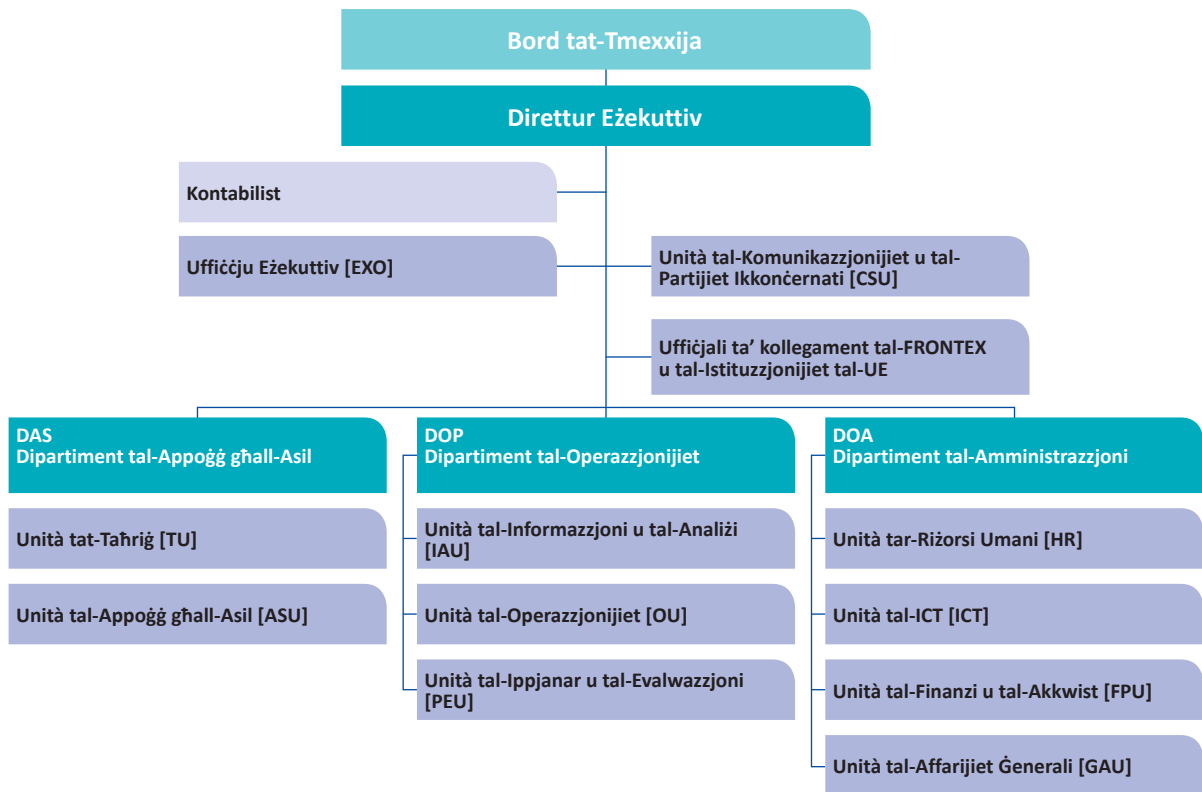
Bord tat-Tmexxija

Direttur Eżekuttiv

Kontabilist

Uffiċċju Eżekuttiv [EXO]

Unità tal-Komunikazzjonijiet u tal-Partijiet Ikkonċernati [CSU]

Uffiċjali ta' kollegament tal-FRONTEX u tal-Istituzzjonijiet tal-UE

DAS
Dipartiment tal-Appoġġ għall-Asil

Unità tat-Taħriġ [TU]

Unità tal-Appoġġ għall-Asil [ASU]

DOP
Dipartiment tal-Operazzjonijiet

Unità tal-Informazzjoni u tal-Analiżi [IAU]

Unità tal-Operazzjonijiet [OU]

Unità tal-Ippjanar u tal-Evalwazzjoni [PEU]

DOA
Dipartiment tal-Amministrazzjoni

Unità tar-Riżorsi Umani [HR]

Unità tal-ICT [ICT]

Unità tal-Finanzi u tal-Akkwist [FPU]

Unità tal-Affarijiet Ġenerali [GAU]